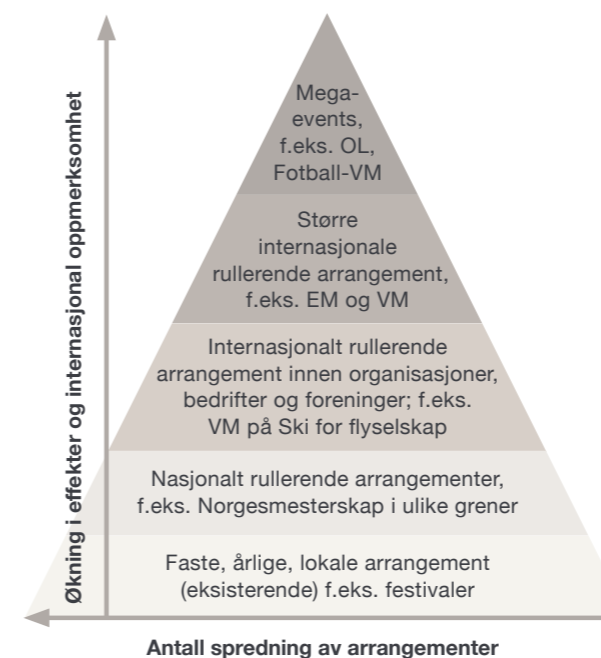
Økning i effekter og internasjonal oppmerksomhet

Mega-events, f.eks. OL, Fotball-VM

Større internasjonale rullerende arrangement, f.eks. EM og VM

Internasjonalt rullerende arrangement innen organisasjoner, bedrifter og foreninger; f.eks. VM på Ski for flyselskap

Nasjonalt rullerende arrangementer, f.eks. Norgesmesterskap i ulike grener

Faste, årlige, lokale arrangement (eksisterende) f.eks. festivaler

Antall spredning av arrangementer